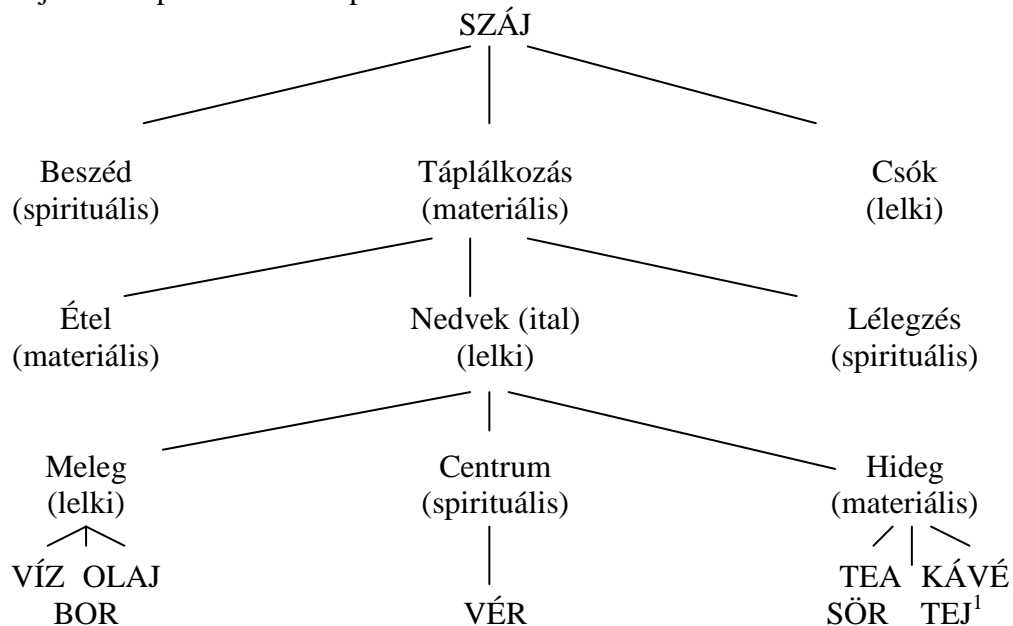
SZÁJ

Beszéd (spirituális)

Táplálkozás (materiális)

Csók (lelki)

Étel (materiális)

Nedvek (ital) (lelki)

Lélegzés (spirituális)

Meleg (lelki)

Centrum (spirituális)

Hideg (materiális)

VÍZ OLAJ BOR

VÉR

TEA KÁVÉ SÖR TEJ$^1$